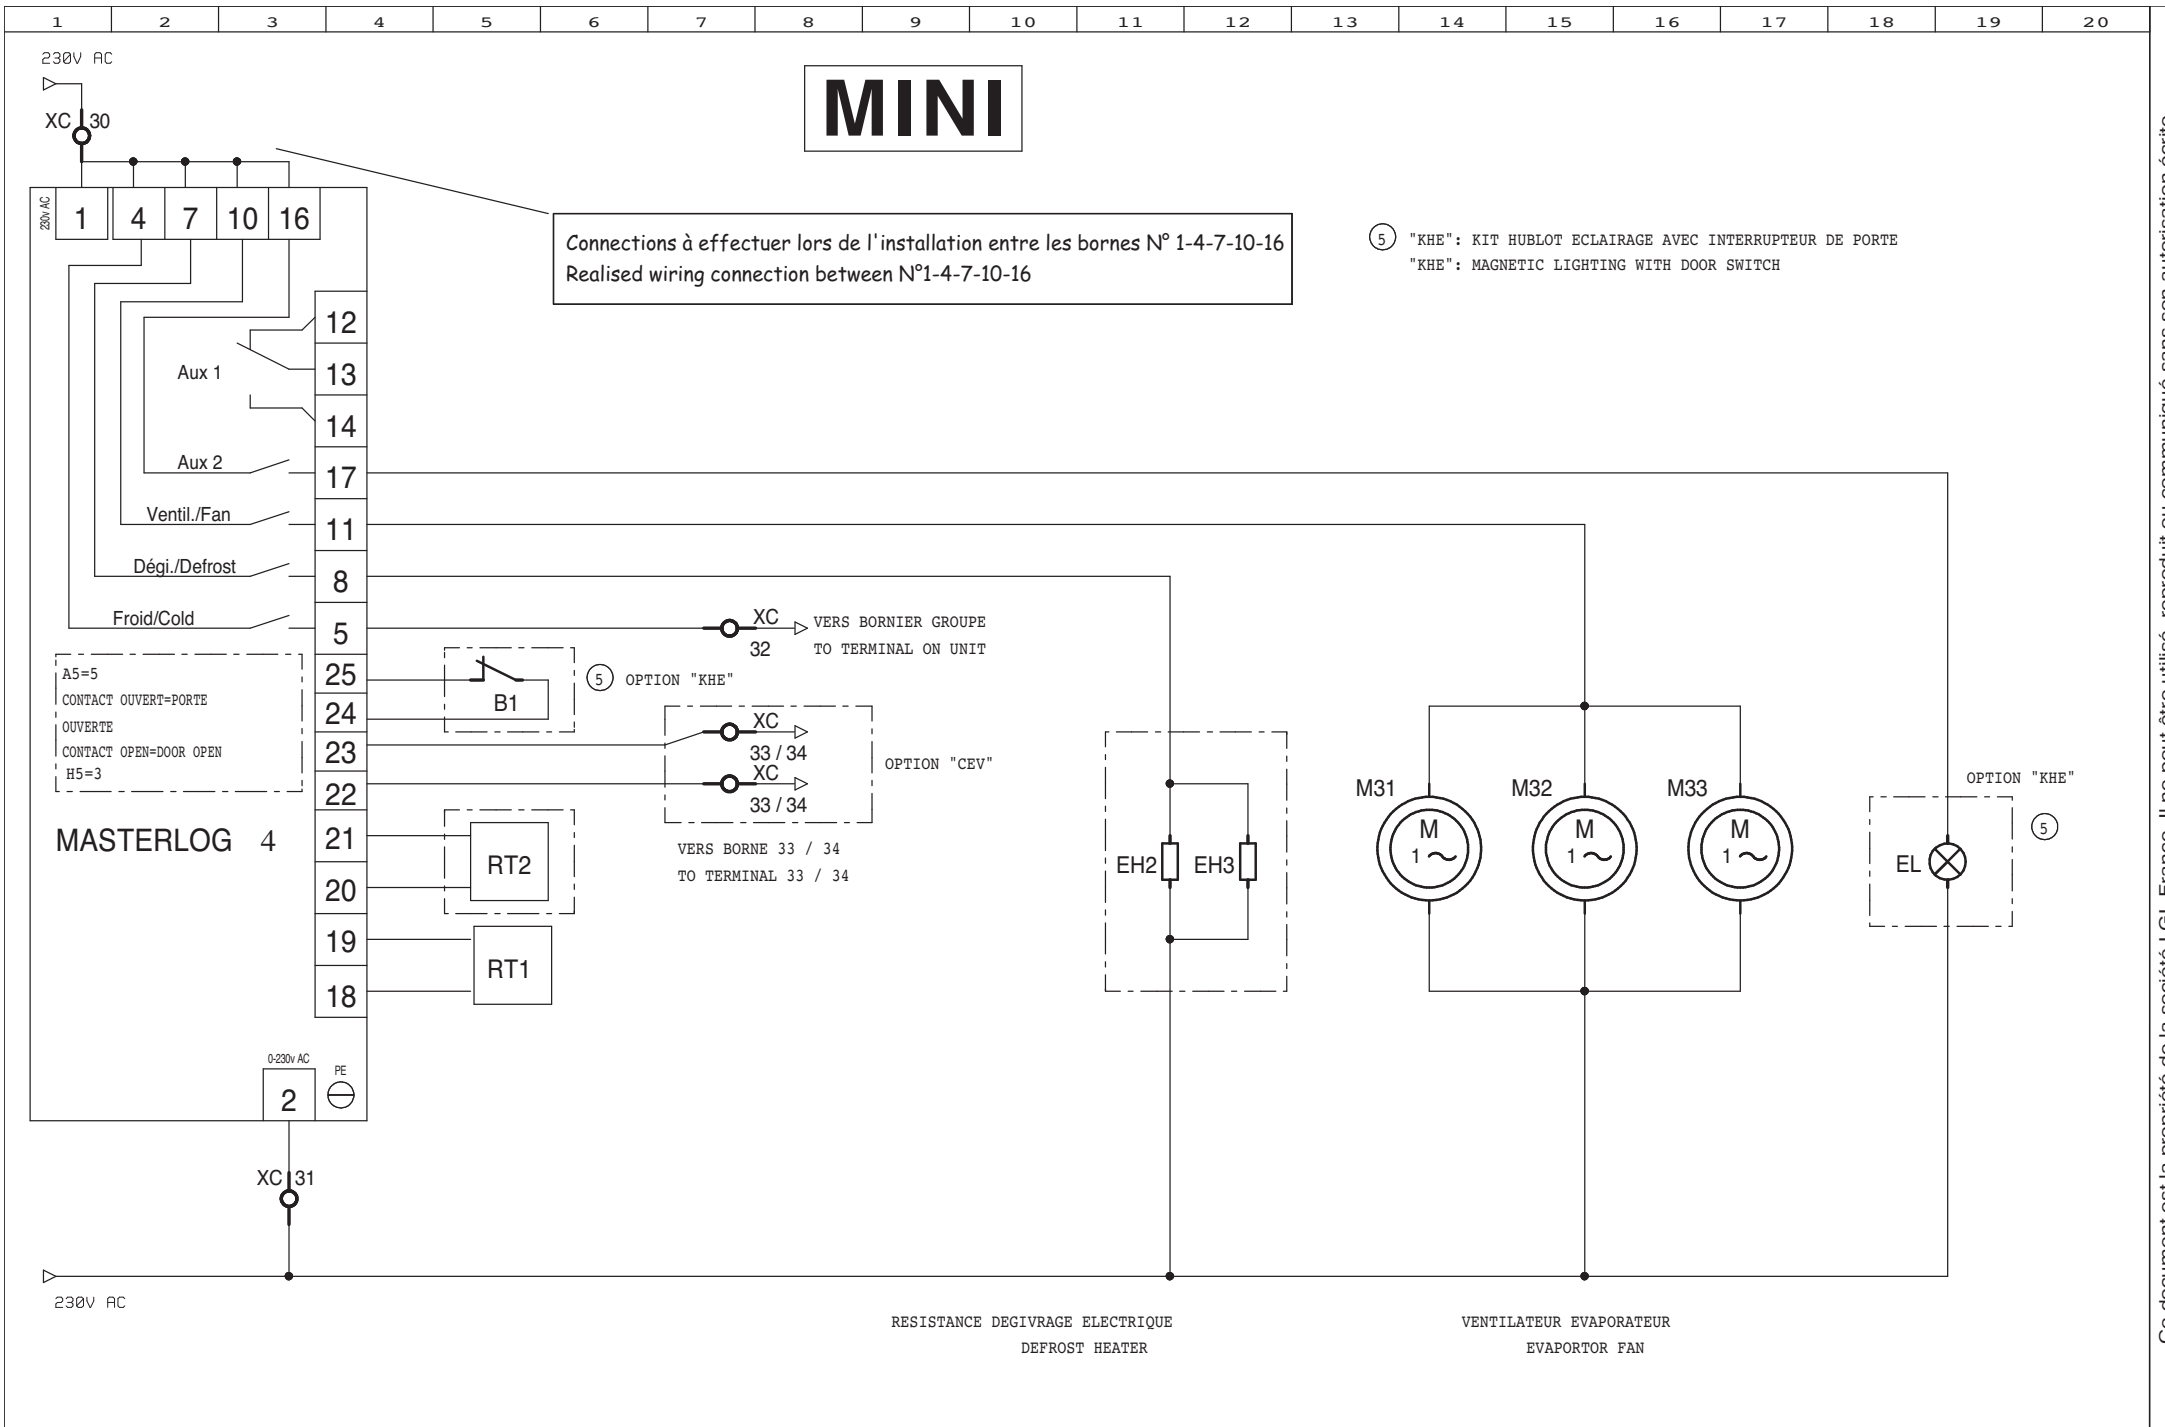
1 2 3 4 5 6 7 8 9 10 11 12 13 14 15 16 17 18 19 20

230V AC

XC 30

MINI

230v AC 1 4 7 10 16

Connections à effectuer lors de l'installation entre les bornes N° 1-4-7-10-16
Realised wiring connection between N°1-4-7-10-16

5 "KHE": KIT HUBLOT ECLAIRAGE AVEC INTERRUPTEUR DE PORTE
"KHE": MAGNETIC LIGHTING WITH DOOR SWITCH

12
Aux 1
13
14
Aux 2
17
Ventil./Fan
11
Dégi./Defrost
8
Froid/Cold
5

XC
32
VERS BORNIER GROUPE
TO TERMINAL ON UNIT

A5=5
CONTACT OUVERT=PORTE
OUVERTE
CONTACT OPEN=DOOR OPEN
H5=3

25
24
23
22
21
20
19
18

B1
5 OPTION "KHE"

XC
33 / 34
XC
33 / 34
OPTION "CEV"

VERS BORNE 33 / 34
TO TERMINAL 33 / 34

MASTERLOG 4

RT2
RT1

EH2 EH3

M31 M32 M33
M
1~
M
1~
M
1~

OPTION "KHE"
EL
5

0-230v AC
2
PE

XC 31

230V AC

RESISTANCE DEGIVRAGE ELECTRIQUE
DEFROST HEATER

VENTILATEUR EVAPORATEUR
EVAPORTOR FAN

Ce document est la propriété de la société LGL France. Il ne peut être utilisé, reproduit ou communiqué sans son autorisation écrite